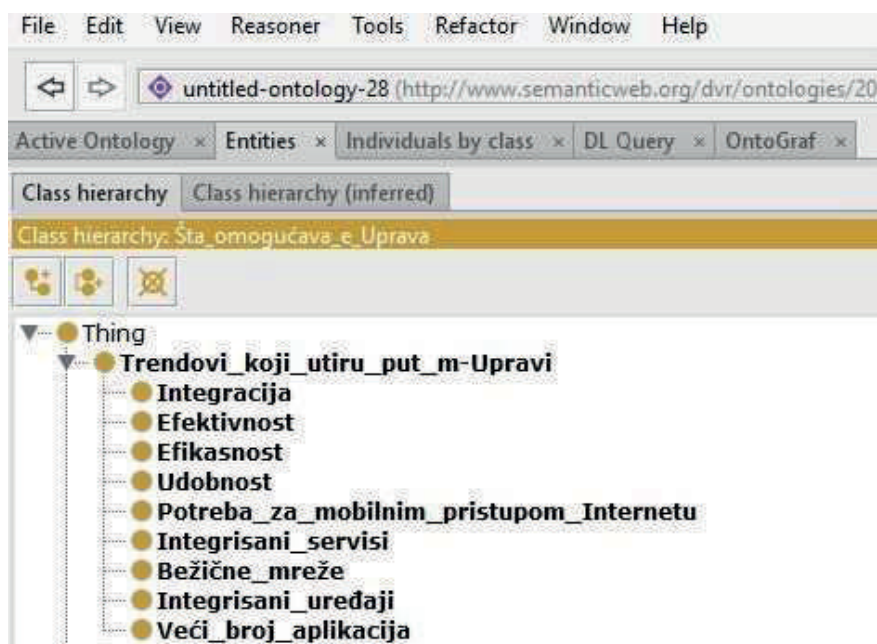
File Edit View Reasoner Tools Refactor Window Help

untitled-ontology-28 (http://www.semanticweb.org/dvr/ontologies/20

Active Ontology × Entities × Individuals by class × DL Query × OntoGraf ×

Class hierarchy Class hierarchy (inferred)

Class hierarchy: Šta_omogućava_e_Uprava

Thing
Trendovi_koji_utiru_put_m-Upravi
Integracija
Efektivnost
Efikasnost
Udobnost
Potreba_za_mobilnim_pristupom_Internetu
Integrisani_servisi
Bežične_mreže
Integrisani_uređaji
Veći_broj_aplikacija